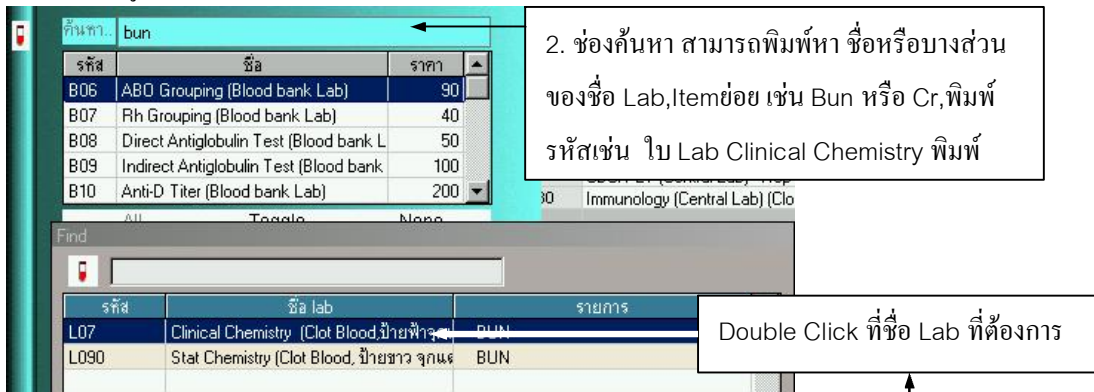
ค้นหา.. bun

| รหัส | ชื่อ | ราคา |
|---|---|---|
| B06 | ABO Grouping (Blood bank Lab) | 90 |
| B07 | Rh Grouping (Blood bank Lab) | 40 |
| B08 | Direct Antiglobulin Test (Blood bank L | 50 |
| B09 | Indirect Antiglobulin Test (Blood bank | 100 |
| B10 | Anti-D Titer (Blood bank Lab) | 200 |

All Toggle None

30 Immunology (Central Lab) (Clo

2. ช่องค้นหา สามารถพิมพ์หา ชื่อหรือบางส่วนของชื่อ Lab,Itemย่อย เช่น Bun หรือ Cr,พิมพ์รหัสเช่น ใบ Lab Clinical Chemistry พิมพ์

Find

| รหัส | ชื่อ lab | รายการ |
|---|---|---|
| L07 | Clinical Chemistry (Clot Blood,ป้ายฟ้า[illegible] | BUN |
| L090 | Stat Chemistry (Clot Blood, ป้ายขาว จุกแ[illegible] | BUN |

Double Click ที่ชื่อ Lab ที่ต้องการ